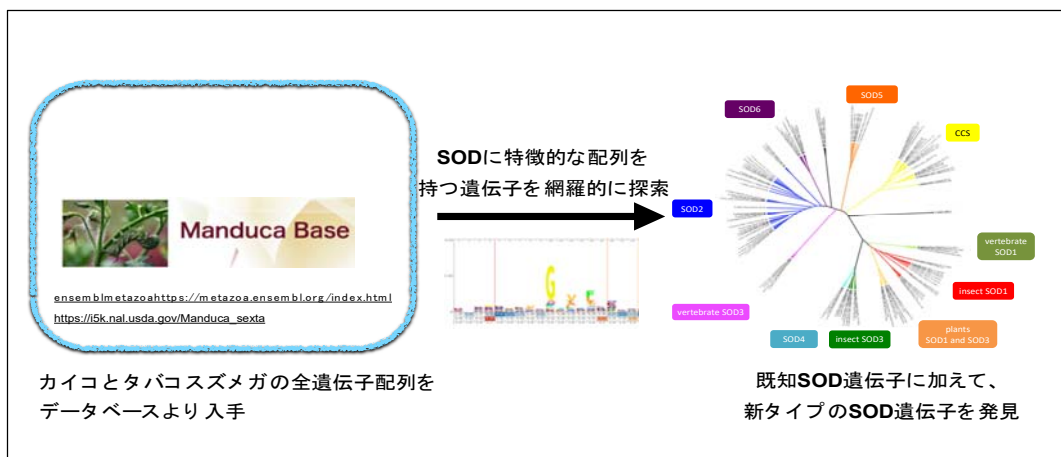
Manduca Base

ensemblmetazoahttps://metazoa.ensembl.org/index.html

https://i5k.nal.usda.gov/Manduca_sexta

カイコとタバコスズメガの全遺伝子配列をデータベースより入手

SODに特徴的な配列を持つ遺伝子を網羅的に探索

SOD6

SOD5

CCS

SOD2

vertebrate SOD1

insect SOD1

vertebrate SOD3

SOD4

insect SOD3

plants SOD1 and SOD3

既知SOD遺伝子に加えて、新タイプのSOD遺伝子を発見